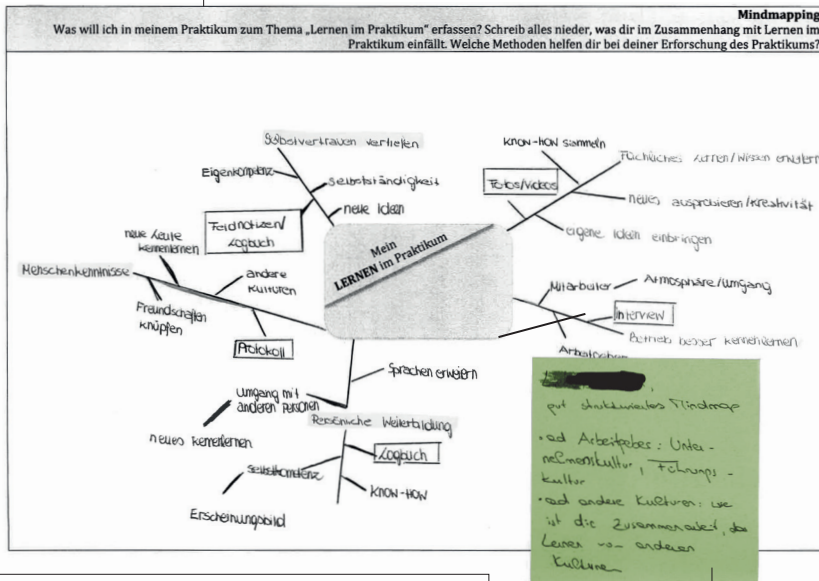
Mindmapping

Was will ich in meinem Praktikum zum Thema „Lernen im Praktikum" erfassen? Schreib alles nieder, was dir im Zusammenhang mit Lernen im Praktikum einfällt. Welche Methoden helfen dir bei deiner Erforschung des Praktikums?

Mein LERNEN im Praktikum

Selbstvertrauen vertiefen

Eigenkompetenz

Selbstständigkeit

neue Ideen

Feldnotizen/ Logbuch

neue Leute kennenlernen

Menschenkenntnisse

andere Kulturen

Freundschaften knüpfen

Protokoll

Know-How sammeln

Fachliches Lernen/Wissen erweitern

Fotos/Videos

neues ausprobieren/Kreativität

eigene Ideen einbringen

Mitarbeiter

Atmosphäre/Umgang

Interview

Betrieb besser kennenlernen

Arbeitgeber

Sprachen erweitern

Umgang mit anderen Personen

Persönliche Weiterbildung

neues kennenlernen

Logbuch

Selbstkompetenz

Know-How

Erscheinungsbild

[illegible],
gut strukturiertes Mindmap

• ad Arbeitgeber: Unternehmenskultur, Führungskultur
• ad andere Kulturen: wie ist die Zusammenarbeit, das Lernen von anderen Kulturen